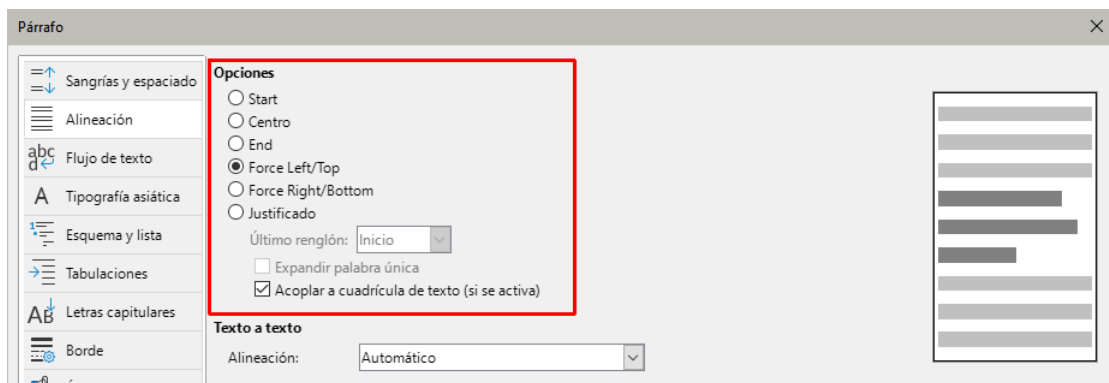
Párrafo

Sangrías y espaciado
Alineación
Flujo de texto
Tipografía asiática
Esquema y lista
Tabulaciones
Letras capitulares
Borde

Opciones
Start
Centro
End
Force Left/Top
Force Right/Bottom
Justificado
Último renglón: Inicio
Expandir palabra única
Acoplar a cuadrícula de texto (si se activa)

Texto a texto
Alineación: Automático